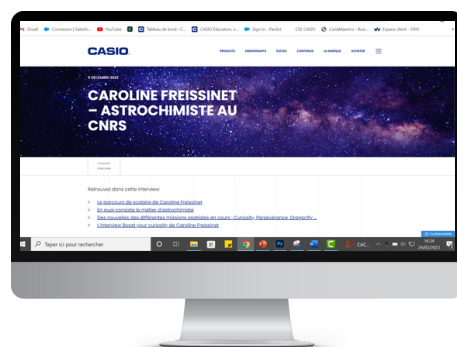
Gmail Connexion | Salesfo... YouTube Tableau de bord - C... CASIO Éducation, n... Sign In - Pardot CSE CASIO CalcMaestro - Buzz... Espace client - OVH

CASIO.

PRODUITS ENSEIGNANTS ÉLÈVES CONTENUS LA MARQUE ACHETER

6 DÉCEMBRE 2022

CAROLINE FREISSINET – ASTROCHIMISTE AU CNRS

Retrouvez dans cette interview :

Le parcours de scolaire de Caroline Freissinet

En quoi consiste le métier d'astrochimiste

Des nouvelles des différentes missions réalisées en cours : Curiosity, Persévérance, Dragonfly...

L'interview Boost your curiosity de Caroline Freissinet

Taper ici pour rechercher

16:34
24/02/2023